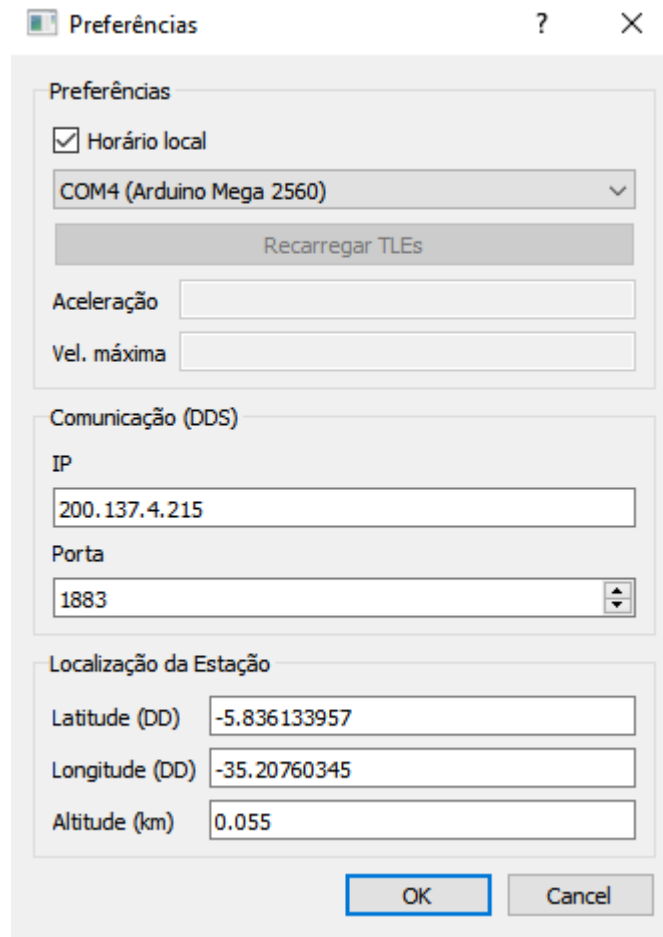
Preferências ? ×

Preferências

Horário local

COM4 (Arduino Mega 2560)

Recarregar TLEs

Aceleração

Vel. máxima

Comunicação (DDS)

IP

200.137.4.215

Porta

1883

Localização da Estação

Latitude (DD) -5.836133957

Longitude (DD) -35.20760345

Altitude (km) 0.055

OK Cancel